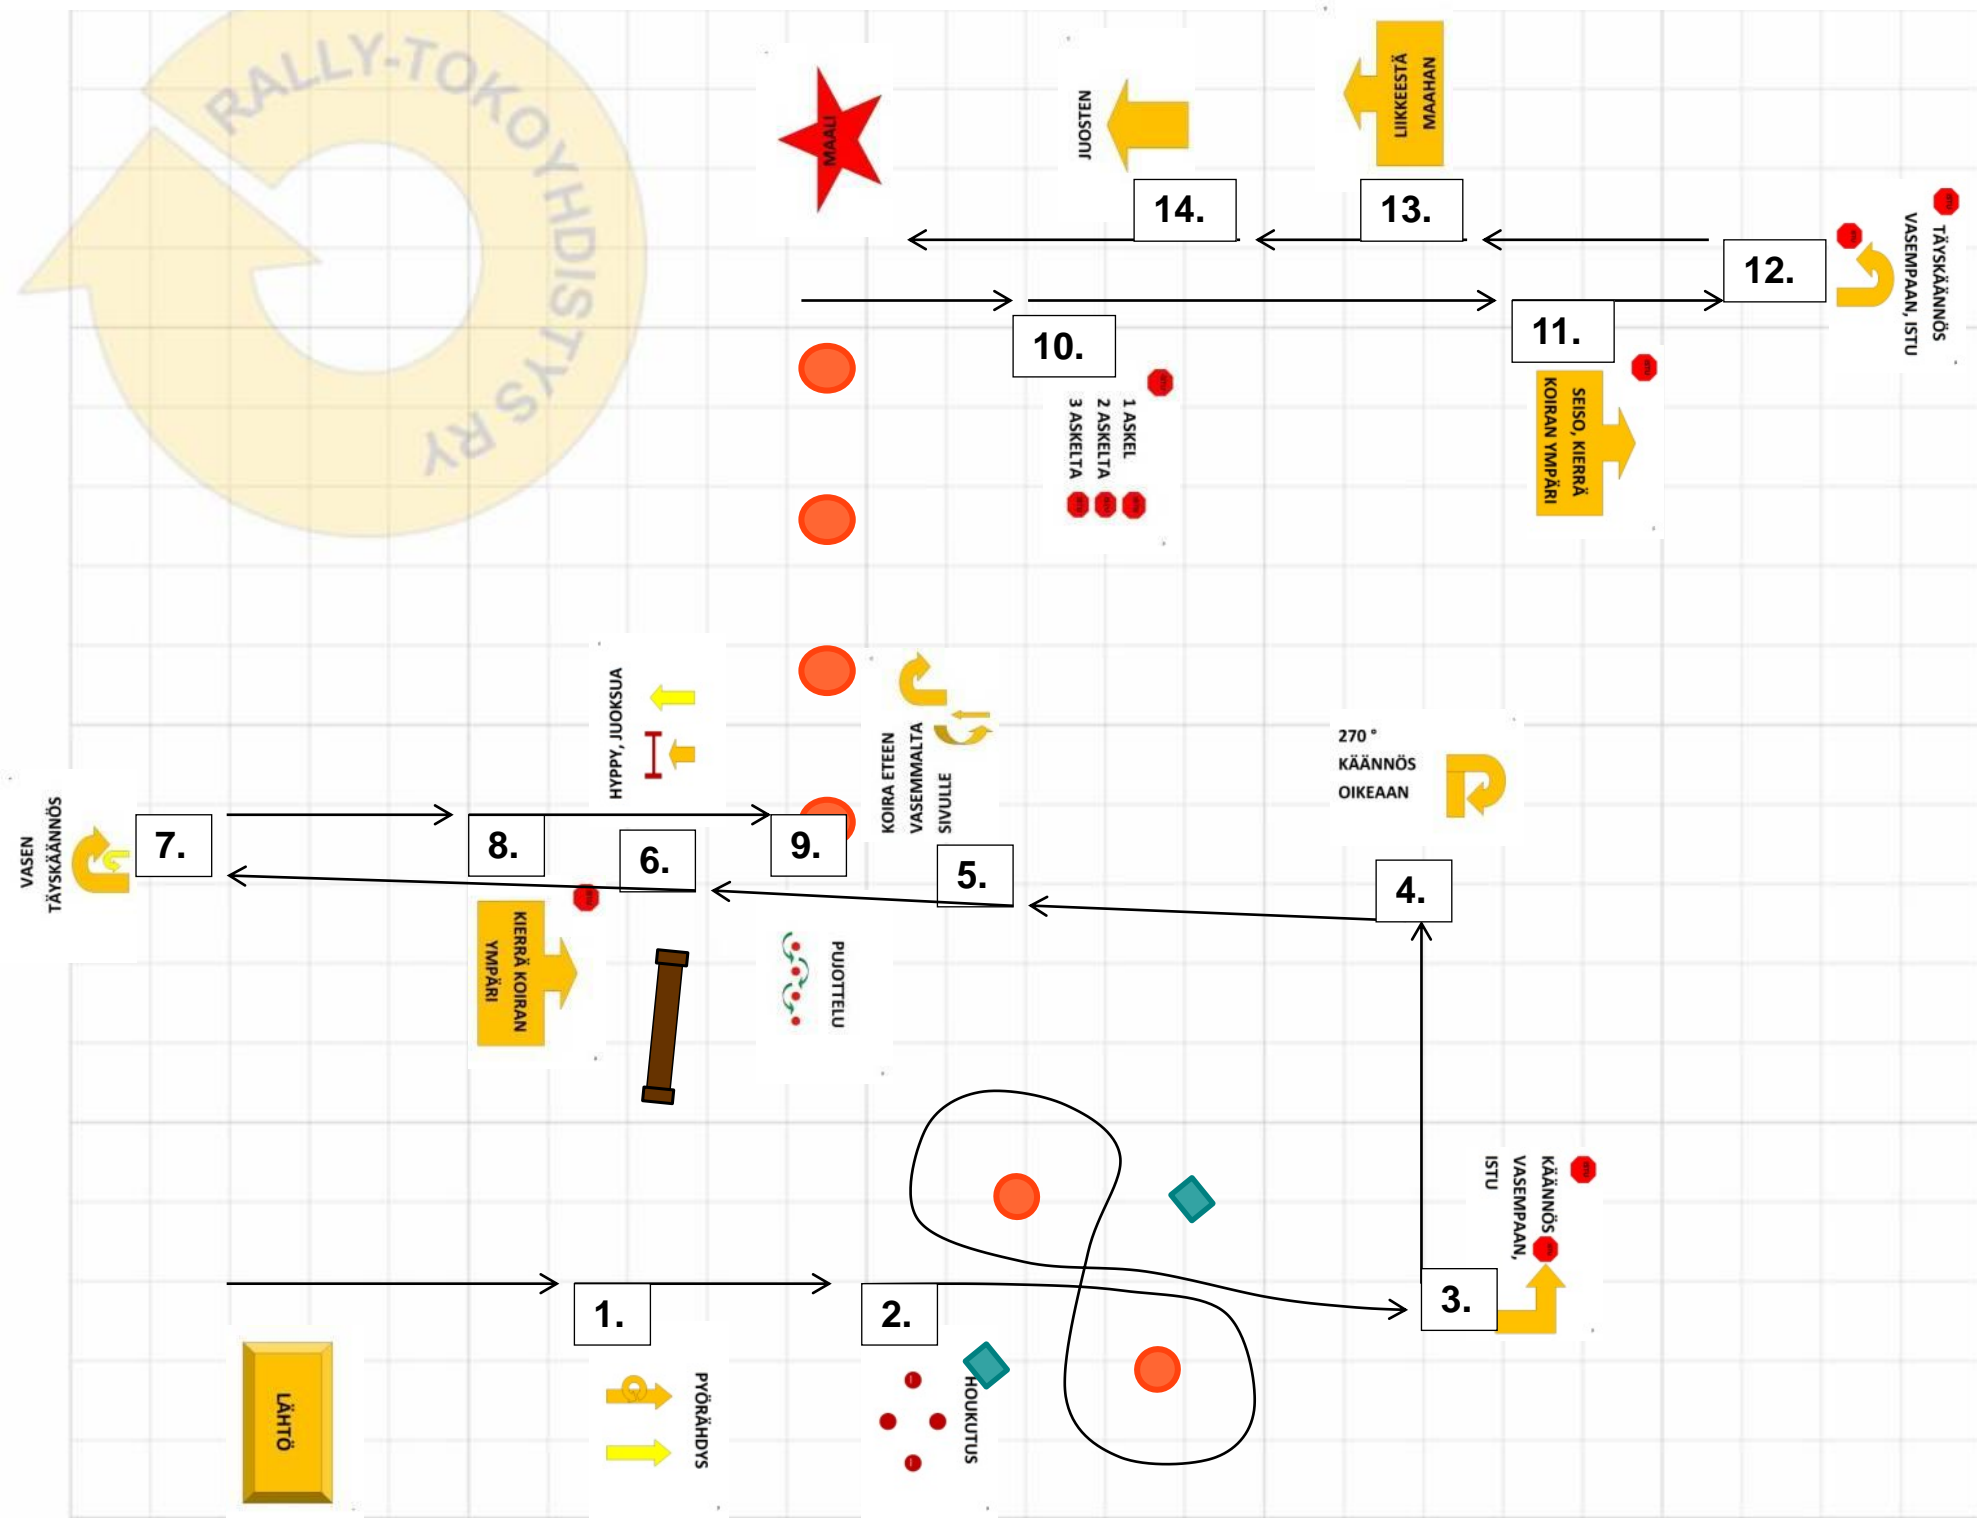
RALLY-TOKOYHDISTYS RY

MAALI

JUOSTEN

LIIKKEESTÄ MAAHAN

14.

13.

12.

TÄYSKÄÄNNÖS VASEMPAAN, ISTU

10.

11.

1 ASKEL
2 ASKELTA
3 ASKELTA

SEISO, KIERRÄ KOIRAN YMPÄRI

HYPPY, JUOKSUA

KOIRA ETEEN VASEMMALTA SIVULLE

270 °
KÄÄNNÖS
OIKEAAN

VASEN TÄYSKÄÄNNÖS

7.

8.

6.

9.

5.

4.

KIERRÄ KOIRAN YMPÄRI

PUJOTTELU

KÄÄNNÖS VASEMPAAN, ISTU

1.

2.

3.

LÄHTÖ

PYÖRÄHDYS

HOUKUTUS